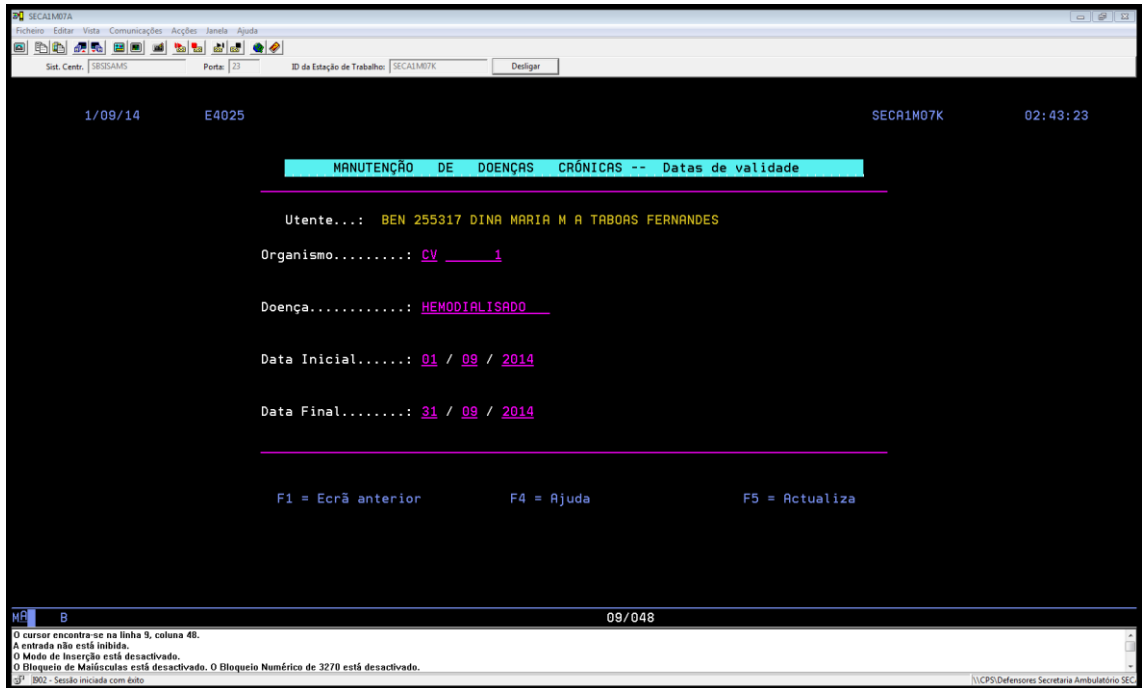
SECA1M07A

Ficheiro Editar Vista Comunicações Acções Janela Ajuda

Sist. Centr. SBSISAMS Porta: 23 ID da Estação de Trabalho: SECA1M07K Desligar

1/09/14 E4025 SECA1M07K 02:43:23

MANUTENÇÃO DE DOENÇAS CRÓNICAS -- Datas de validade

Utente...: BEN 255317 DINA MARIA M A TABOAS FERNANDES

Organismo.........: CV 1

Doença............: HEMODIALISADO

Data Inicial......: 01 / 09 / 2014

Data Final........: 31 / 09 / 2014

F1 = Ecrã anterior F4 = Ajuda F5 = Actualiza

MA B 09/048

O cursor encontra-se na linha 9, coluna 48.
A entrada não está inibida.
O Modo de Inserção está desactivado.
O Bloqueio de Maiúsculas está desactivado. O Bloqueio Numérico de 3270 está desactivado.

I902 - Sessão iniciada com êxito

\\CPS\Defensores Secretaria Ambulatório SEC